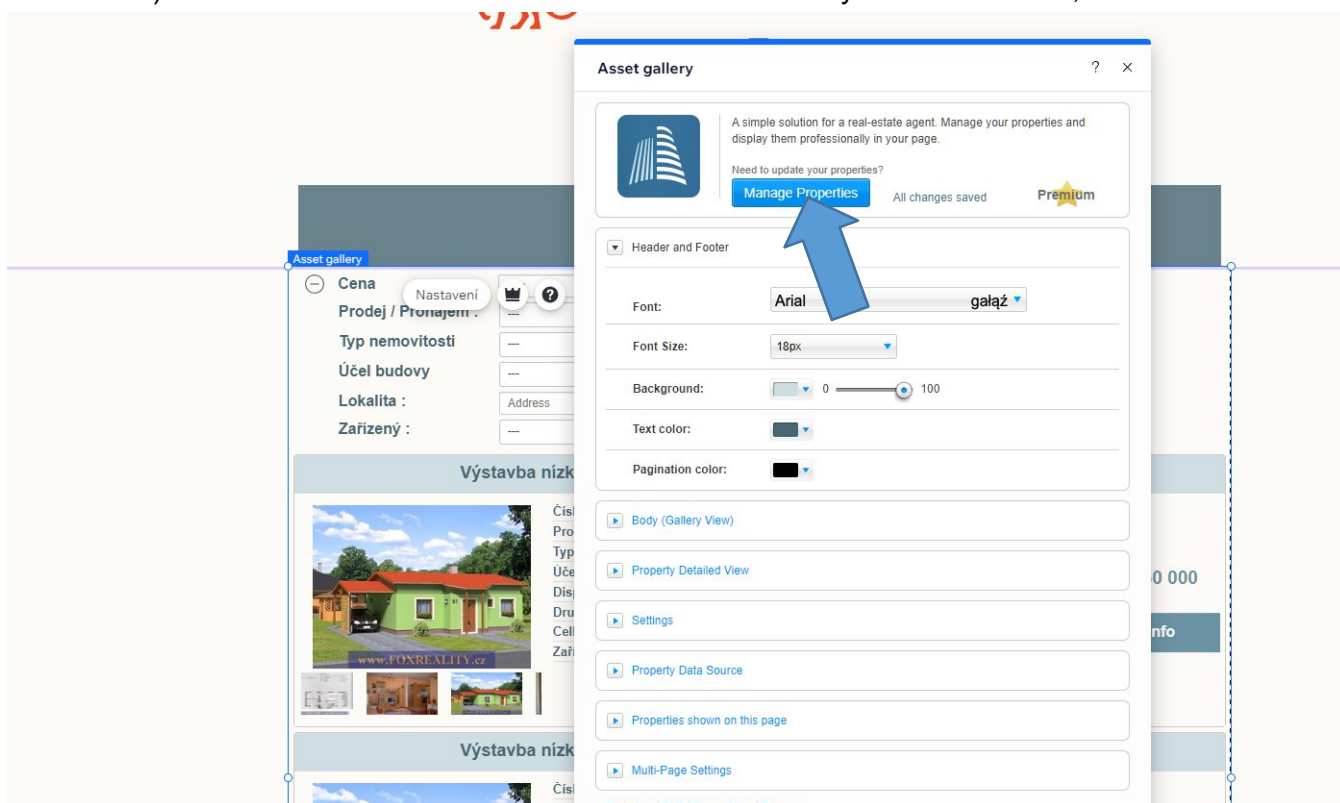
Asset gallery

? ×

A simple solution for a real-estate agent. Manage your properties and display them professionally in your page.

Need to update your properties?

Manage Properties

All changes saved

Premium

Header and Footer

Font: Arial gałąź

Font Size: 18px

Background: 0 100

Text color:

Pagination color:

Body (Gallery View)

Property Detailed View

Settings

Property Data Source

Properties shown on this page

Multi-Page Settings

Asset gallery

Cena

Nastavení

Prodej / Pronájem :

Typ nemovitosti

Účel budovy

Lokalita :

Address

Zařízený :

Výstavba nízk

Čísl
Pro
Typ
Úče
Disp
Dru
Cell
Zař

www.FOXREALITY.cz

0 000

nfo

Výstavba nízk

Čísl